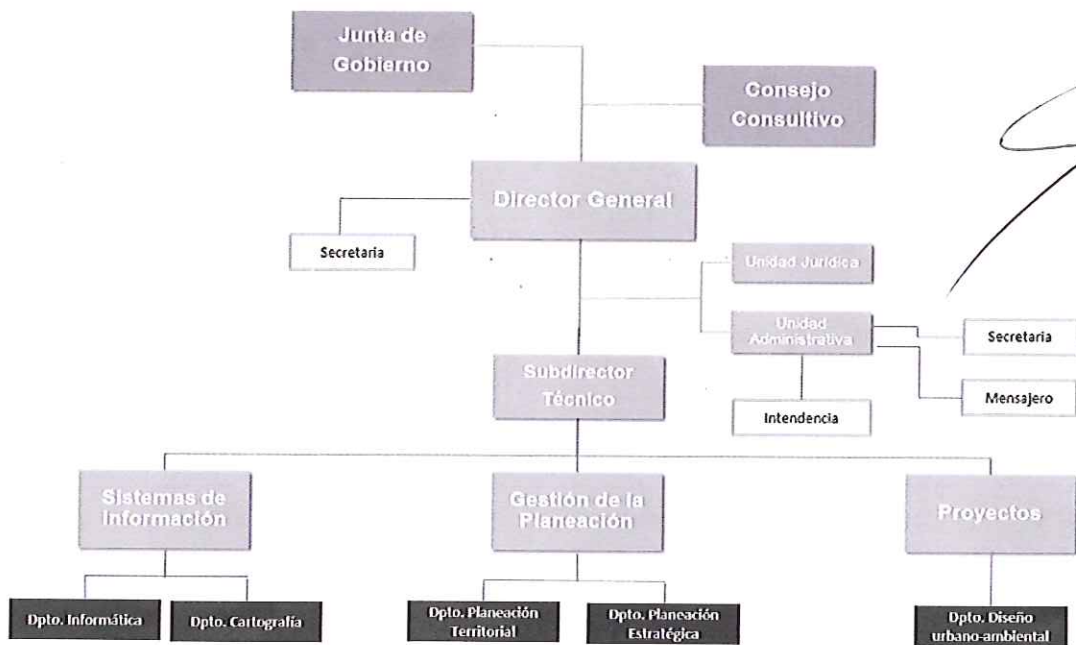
Junta de Gobierno

Consejo Consultivo

Director General

Secretaria

Unidad Jurídica

Unidad Administrativa

Secretaria

Mensajero

Intendencia

Subdirector Técnico

Sistemas de Información

Gestión de la Planeación

Proyectos

Dpto. Informática

Dpto. Cartografía

Dpto. Planeación Territorial

Dpto. Planeación Estratégica

Dpto. Diseño urbano-ambiental